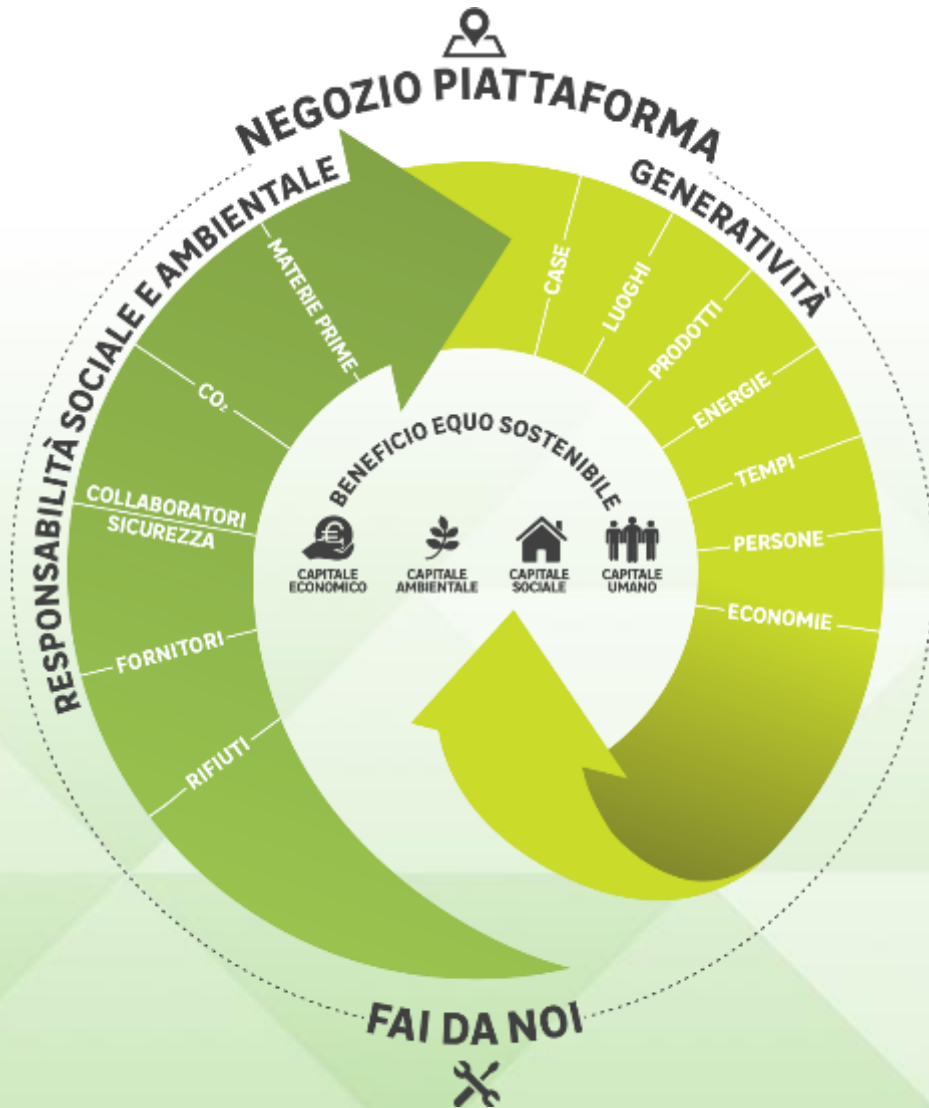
NEGOZIO PIATTAFORMA

RESPONSABILITÀ SOCIALE E AMBIENTALE

MATERIE PRIME

$CO_2$

COLLABORATORI
SICUREZZA

FORNITORI

RIFIUTI

GENERATIVITÀ

CASE

LUOGHI

PRODOTTI

ENERGIE

TEMPI

PERSONE

ECONOMIE

BENEFICIO EQUO SOSTENIBILE

CAPITALE ECONOMICO

CAPITALE AMBIENTALE

CAPITALE SOCIALE

CAPITALE UMANO

FAI DA NOI